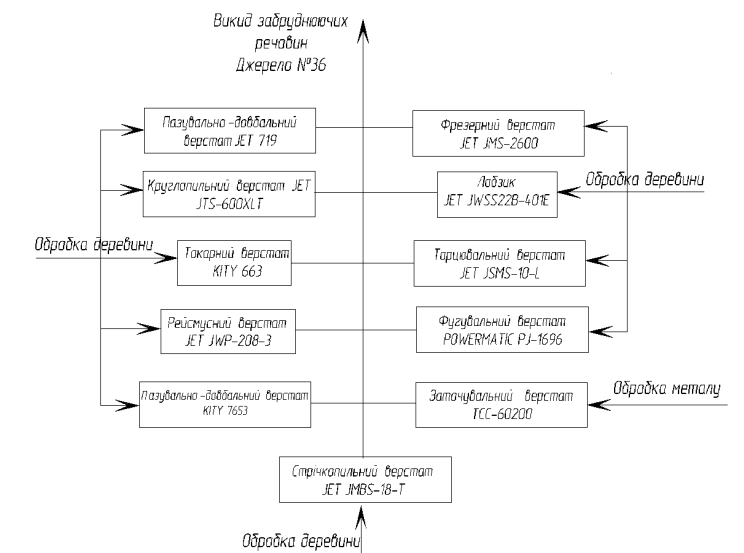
Викид забруднюючих речовин
Джерело №36

Пазувально-довбальний верстат JET 719

Фрезерний верстат JET JMS-2600

Круглопильний верстат JET JTS-600XLT

Лобзик JET JWSS22B-401E

Обробка деревини

Обробка деревини

Токарний верстат KITY 663

Торцювальний верстат JET JSMS-10-L

Рейсмусний верстат JET JWP-208-3

Фугувальний верстат POWERMATIC PJ-1696

Пазувально-довбальний верстат KITY 7653

Заточувальний верстат TCC-60200

Обробка металу

Стрічкопильний верстат JET JMBS-18-T

Обробка деревини